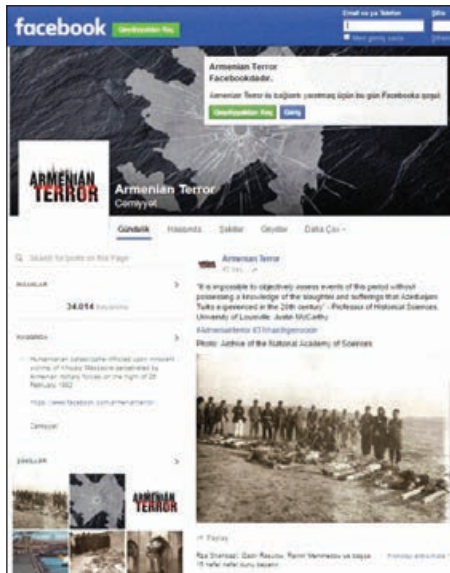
facebook Qeydiyyatdan Keç

Email və ya Telefon

Şifrə

Məni girmiş saxla

Armenian Terror Facebookdadır.

Armenian Terror ilə bağlantı yaratmaq üçün bu gün Facebook qoşul.

Qeydiyyatdan Keç

Giriş

ARMENIAN TERROR

Armenian Terror

Cəmiyyət

Gündəlik

Haqqında

Şəkillər

Qeydlər

Daha Çox

Search for posts on this Page

BƏYƏNLƏR

34.014 bəyənmə

HAQQINDA

Humanitarian catastrophe inflicted upon innocent victims of Khojaly Massacre perpetrated by Armenian military forces on the night of 26 February 1992

https://www.facebook.com/armenianterror

Cəmiyyət

ŞƏKİLLƏR

ARMENIAN TERROR

Armenian Terror

"It is impossible to objectively assess events of this period without possessing a knowledge of the slaughter and sufferings that Azerbaijani Turks experienced in the 20th century" - Professor of Historical Sciences, University of Louisville, Justin McCarthy

#armenianterror #31martgenocide

Photo: Archive of the National Academy of Sciences

Paylaş

Rza Shahbazi, Gadir Rasulov, Ramil Mammadov və başqa 15 nəfər bunu bəyənir.

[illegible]